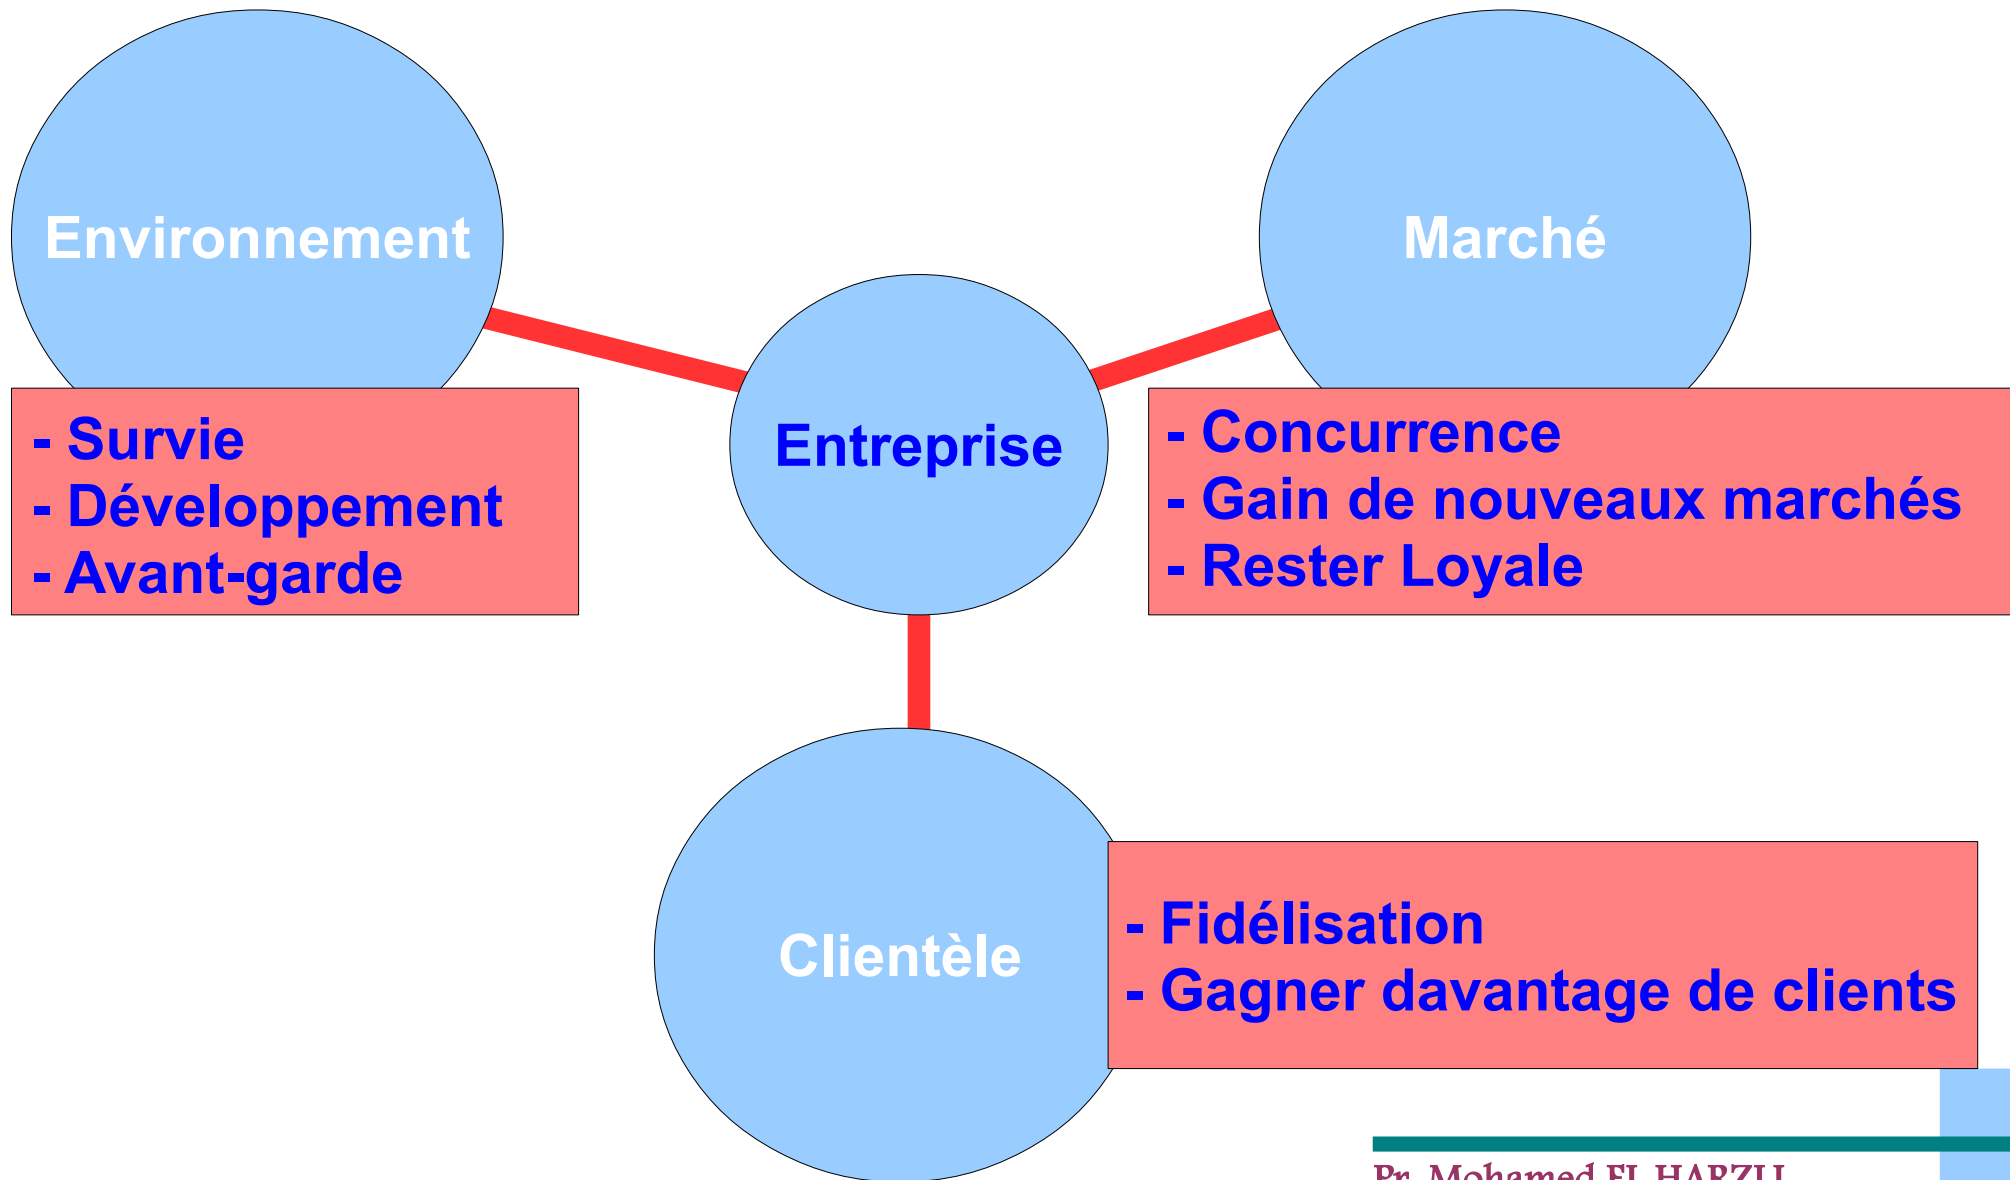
Environnement

Marché

Entreprise

- Survie
- Développement
- Avant-garde

- Concurrence
- Gain de nouveaux marchés
- Rester Loyale

Clientèle

- Fidélisation
- Gagner davantage de clients

Pr. Mohamed EL HARZLI